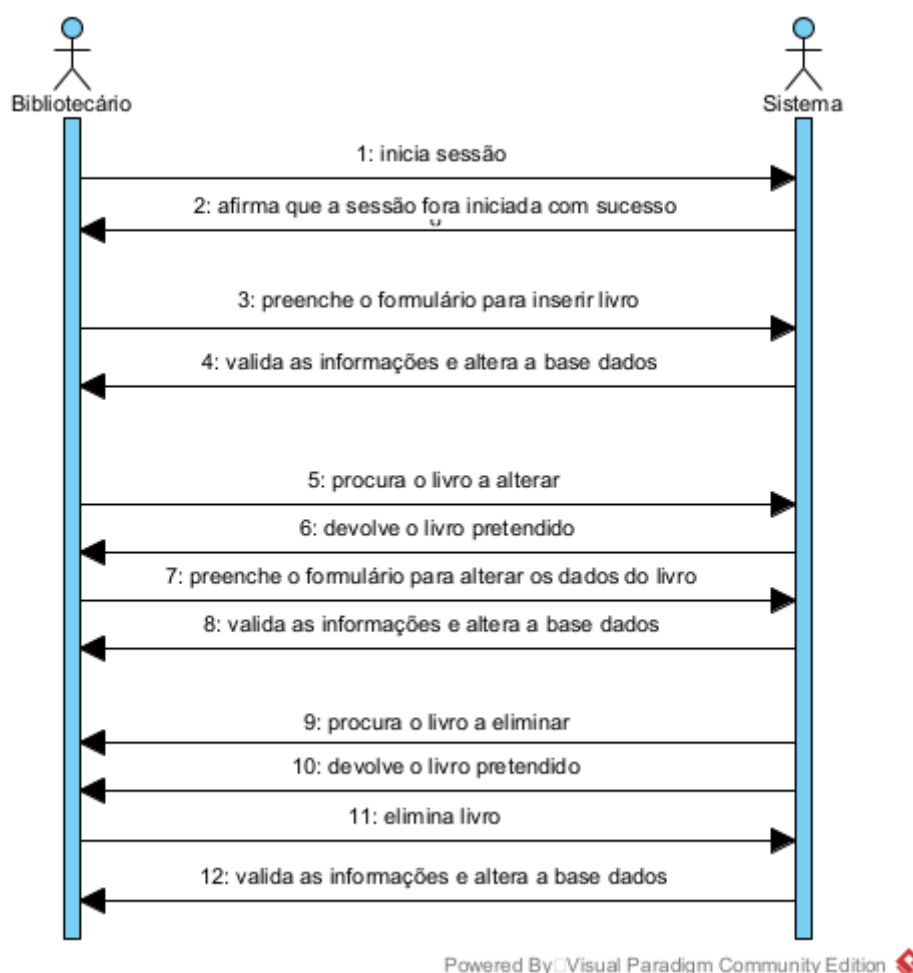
Bibliotecário

Sistema

1: inicia sessão

2: afirma que a sessão fora iniciada com sucesso

3: preenche o formulário para inserir livro

4: valida as informações e altera a base dados

5: procura o livro a alterar

6: devolve o livro pretendido

7: preenche o formulário para alterar os dados do livro

8: valida as informações e altera a base dados

9: procura o livro a eliminar

10: devolve o livro pretendido

11: elimina livro

12: valida as informações e altera a base dados

Powered By□Visual Paradigm Community Edition